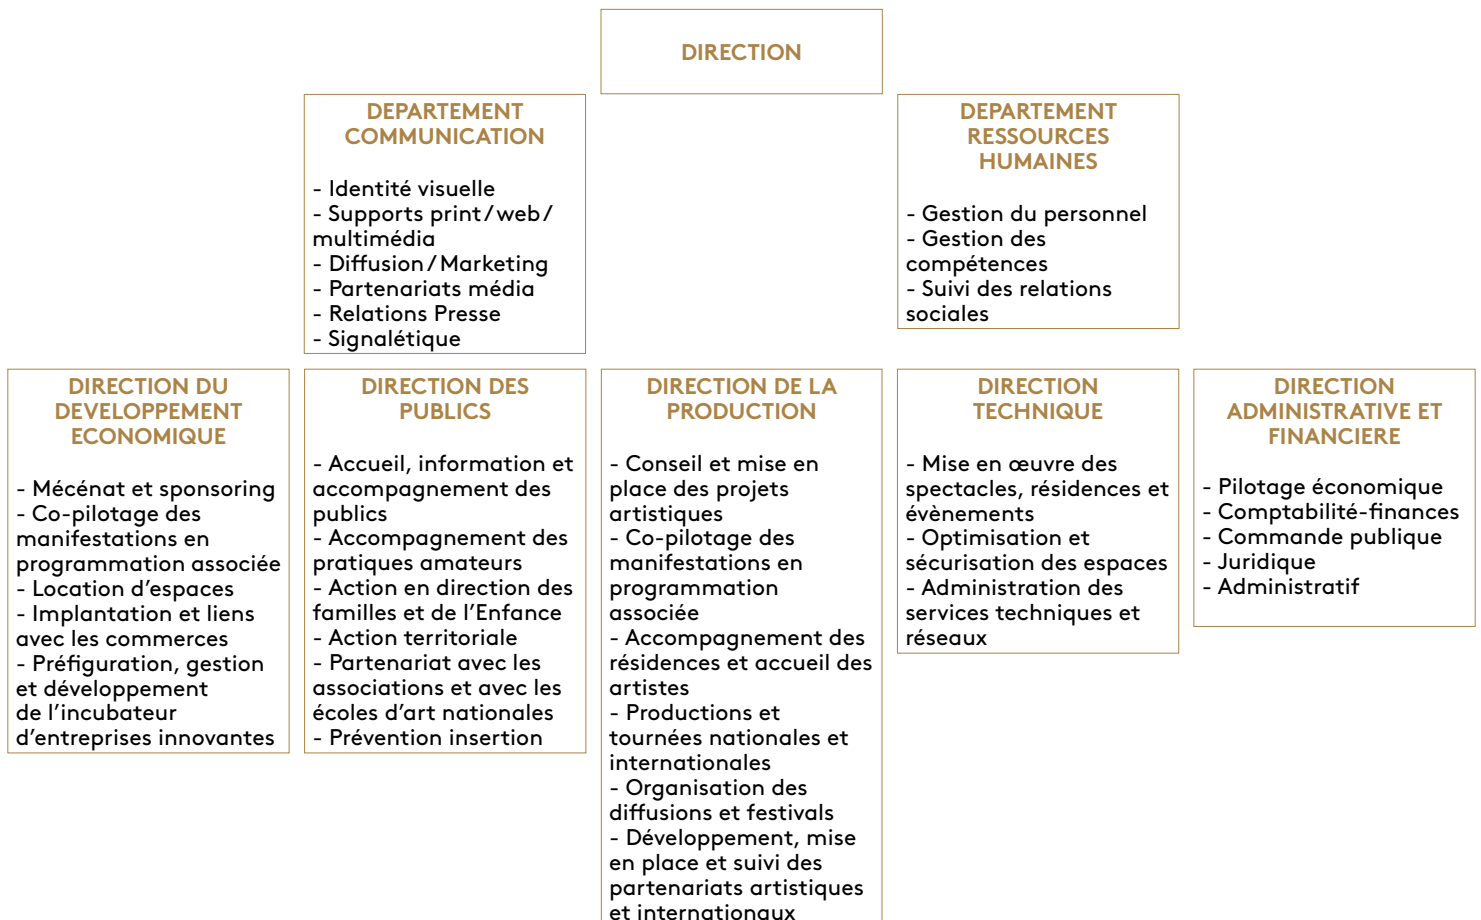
DIRECTION

DEPARTEMENT COMMUNICATION

- Identité visuelle
- Supports print / web / multimédia
- Diffusion / Marketing
- Partenariats média
- Relations Presse
- Signalétique

DEPARTEMENT RESSOURCES HUMAINES

- Gestion du personnel
- Gestion des compétences
- Suivi des relations sociales

DIRECTION DU DEVELOPPEMENT ECONOMIQUE

- Mécénat et sponsoring
- Co-pilotage des manifestations en programmation associée
- Location d'espaces
- Implantation et liens avec les commerces
- Préfiguration, gestion et développement de l'incubateur d'entreprises innovantes

DIRECTION DES PUBLICS

- Accueil, information et accompagnement des publics
- Accompagnement des pratiques amateurs
- Action en direction des familles et de l'Enfance
- Action territoriale
- Partenariat avec les associations et avec les écoles d'art nationales
- Prévention insertion

DIRECTION DE LA PRODUCTION

- Conseil et mise en place des projets artistiques
- Co-pilotage des manifestations en programmation associée
- Accompagnement des résidences et accueil des artistes
- Productions et tournées nationales et internationales
- Organisation des diffusions et festivals
- Développement, mise en place et suivi des partenariats artistiques et internationaux

DIRECTION TECHNIQUE

- Mise en œuvre des spectacles, résidences et évènements
- Optimisation et sécurisation des espaces
- Administration des services techniques et réseaux

DIRECTION ADMINISTRATIVE ET FINANCIERE

- Pilotage économique
- Comptabilité-finances
- Commande publique
- Juridique
- Administratif